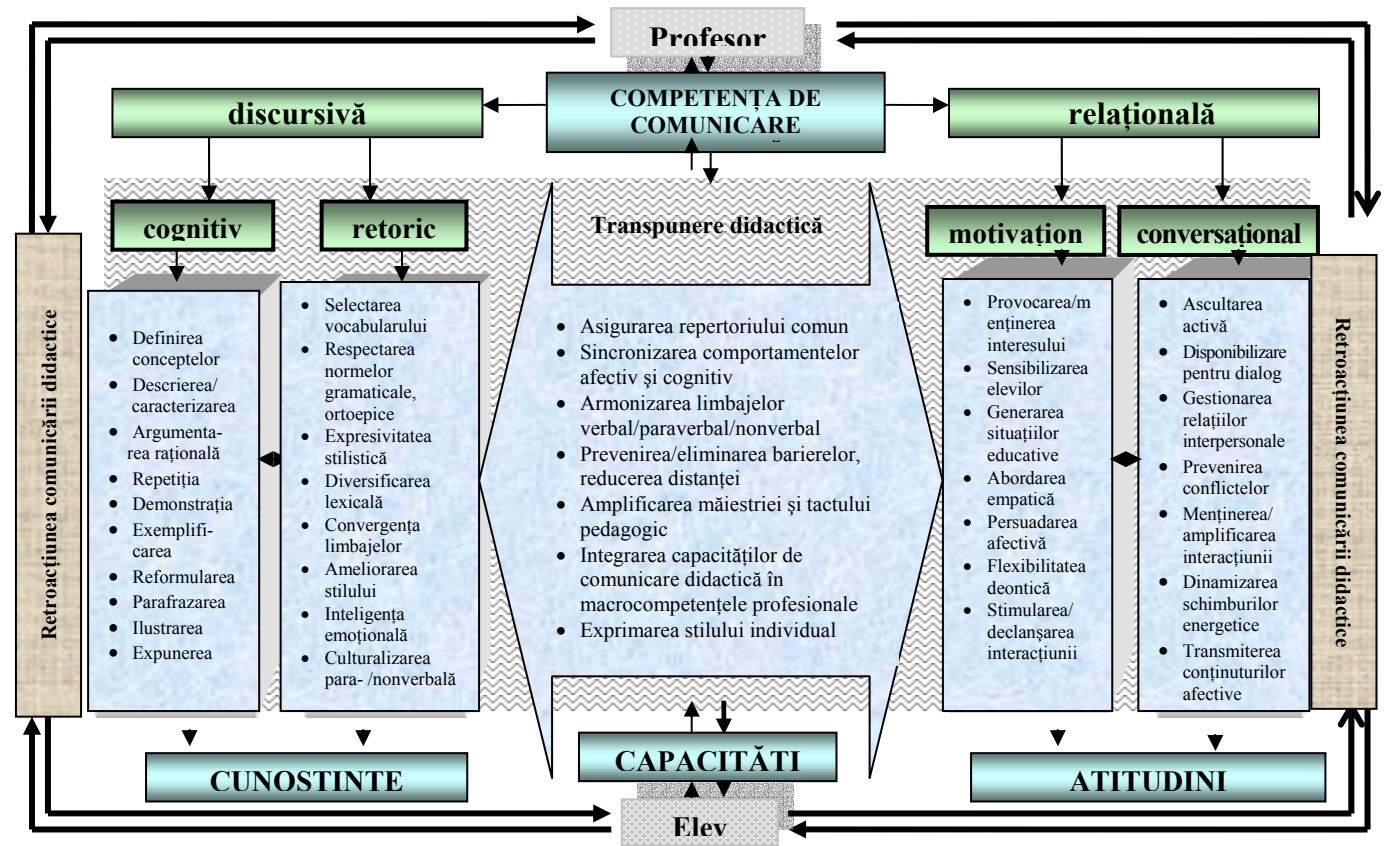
Profesor

COMPETENȚA DE COMUNICARE

discursivă

relațională

Retroacțiunea comunicării didactice

cognitiv

retoric

Transpunere didactică

motivațion

conversațional

Retroacțiunea comunicării didactice

- Definirea conceptelor
- Descrierea/ caracterizarea
- Argumentarea rațională
- Repetiția
- Demonstrația
- Exemplificarea
- Reformularea
- Parafrazarea
- Ilustrarea
- Expunerea

- Selectarea vocabularului
- Respectarea normelor gramaticale, ortoepice
- Expresivitatea stilistică
- Diversificarea lexicală
- Convergența limbajelor
- Ameliorarea stilului
- Inteligența emoțională
- Culturalizarea para- /nonverbală

- Asigurarea repertoriului comun
- Sincronizarea comportamentelor afectiv și cognitiv
- Armonizarea limbajelor verbal/paraverbal/nonverbal
- Prevenirea/eliminarea barierelor, reducerea distanței
- Amplificarea măiestriei și tactului pedagogic
- Integrarea capacităților de comunicare didactică în macrocompetențele profesionale
- Exprimarea stilului individual

- Provocarea/menținerea interesului
- Sensibilizarea elevilor
- Generarea situațiilor educative
- Abordarea empatică
- Persuadarea afectivă
- Flexibilitatea deontică
- Stimularea/ declanșarea interacțiunii

- Ascultarea activă
- Disponibilizare pentru dialog
- Gestionarea relațiilor interpersonale
- Prevenirea conflictelor
- Menținerea/ amplificarea interacțiunii
- Dinamizarea schimburilor energetice
- Transmiterea conținuturilor afective

CUNOSTINTE

CAPACITĂTI

ATITUDINI

Elev